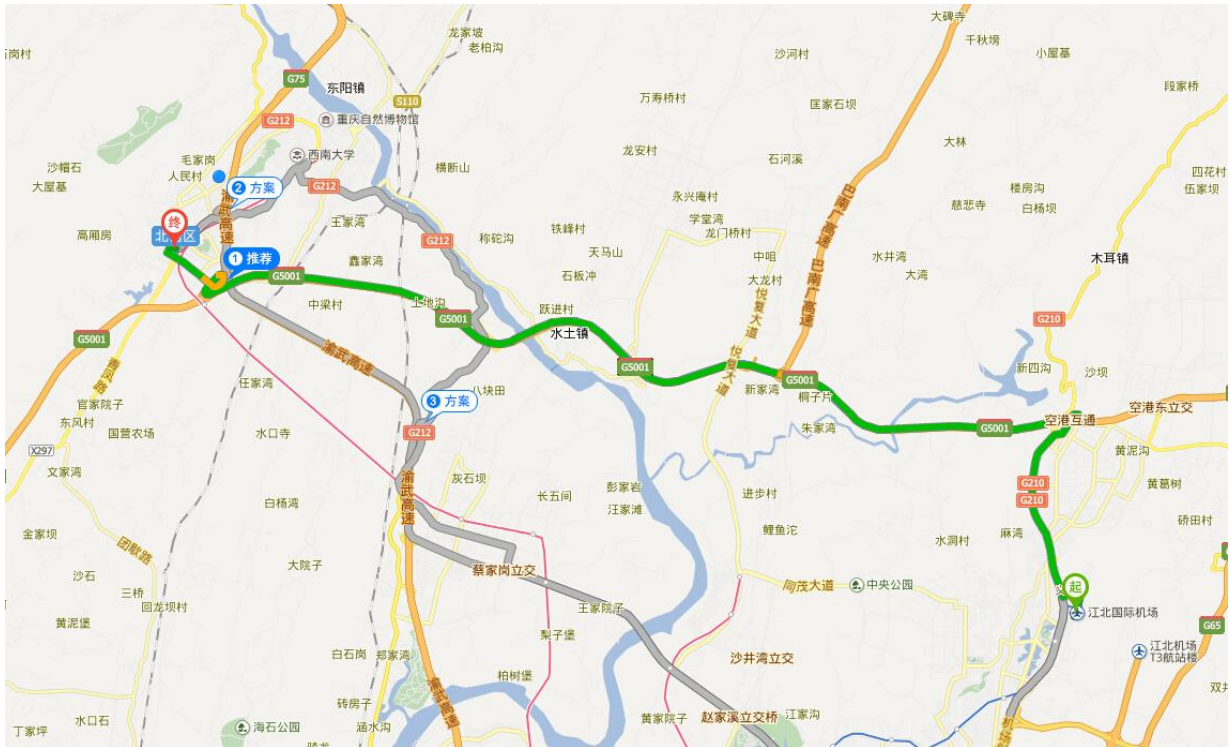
大碑寺
千秋坳
小屋基
龙家坡
老柏沟
沙河村
段家桥
岗村
G75
东阳镇
S110
万寿桥村
匡家石坝
G212
重庆自然博物馆
大林
西南大学
龙安村
石河溪
四花村
沙帽石
毛家岗
横断山
楼房沟
伍家坝
人民村
2 方案
G212
永兴庵村
慈悲寺
大屋基
白杨坝
终
学堂湾
巴南广高速
王家湾
铁峰村
龙门桥村
高厢房
北区
G212
称砣沟
中坝
渝武高速
1 推荐
天马山
巴南广高速
水井湾
木耳镇
G5001
鑫家湾
大龙村
大湾
石板冲
悦复大道
中梁村
上池沟
跃进村
G210
G5001
G5001
水土镇
新四沟
渝武高速
悦复大道
G5001
沙坝
G5001
八块田
新家湾
桐子片
任家湾
3 方案
G5001
空港互通
空港东立交
官家院子
东风村
朱家湾
G212
水口寺
国营农场
黄泥沟
X297
灰石坝
G210
文家湾
渝武高速
G210
黄葛村
长五间
彭家岩
进步村
白杨湾
汪家滩
金家坝
鲤鱼沱
麻湾
水洞村
砖田村
团结路
大院子
蔡家岗立交
起
沙石
同茂大道
中央公园
三桥
江北国际机场
回龙坝村
王家院子
G65
黄泥堡
梨子堡
江北机场T3航站楼
白石岗
郑家湾
沙井湾立交
柏树堡
双共
砖房子
渝武高速
水口石
丁家坪
海石公园
涵水沟
黄家院子
赵家溪立交桥
江家沟